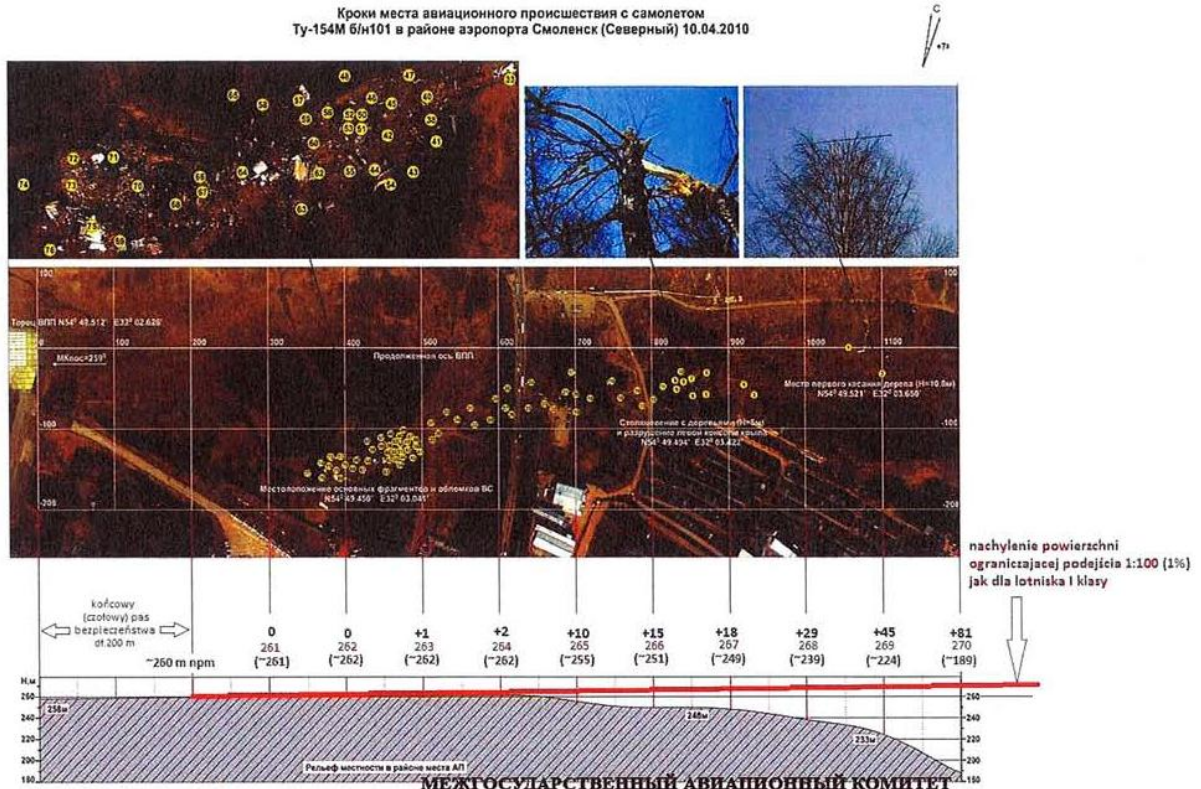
Кроки места авиационного происшествия с самолетом Ту-154М б/н101 в районе аэропорта Смоленск (Северный) 10.04.2010

С
+7°

56 58 57 59 48 47 33 46 45 43 44 42 32 31 30 41 34 35 36 37 38 39 40 72 71 74 73 70 69 68 67 66 65 64 63 62 61 60 76 75 49 50 51 52 53 54 55

100
Торец ВПП N54° 49.512' E32° 02.626'
0
МКпос=259°
200
300
400
Продолженная ось ВПП
500
600
700
800
900
1000
1100
100
-100
Столкновение с деревьями (Н=5м) и разрушение левой консоли крыла N54° 49.494' E32° 03.422'
Место первого касания дерева (Н=10,8м) N54° 49.521' E32° 03.650'
Местоположение основных фрагментов и обломков ВС N54° 49.450' E32° 03.041'
-200
-200

nachylenie powierzchni ograniczajacej podejścia 1:100 (1%) jak dla lotniska I klasy

końcowy (czołowy) pas bezpieczeństwa dł.200 m

~260 m npm

| 0 | 0 | +1 | +2 | +10 | +15 | +18 | +29 | +45 | +81 |
|---|---|---|---|---|---|---|---|---|---|
| 261 | 262 | 263 | 264 | 265 | 266 | 267 | 268 | 269 | 270 |
| (~261) | (~262) | (~262) | (~262) | (~255) | (~251) | (~249) | (~239) | (~224) | (~189) |

Н,м
260
240
220
200
180
258м
248м
233м
Рельеф местности в районе места АП
260
240
220
200
180

МЕЖГОСУДАРСТВЕННЫЙ АВИАЦИОННЫЙ КОМИТЕТ